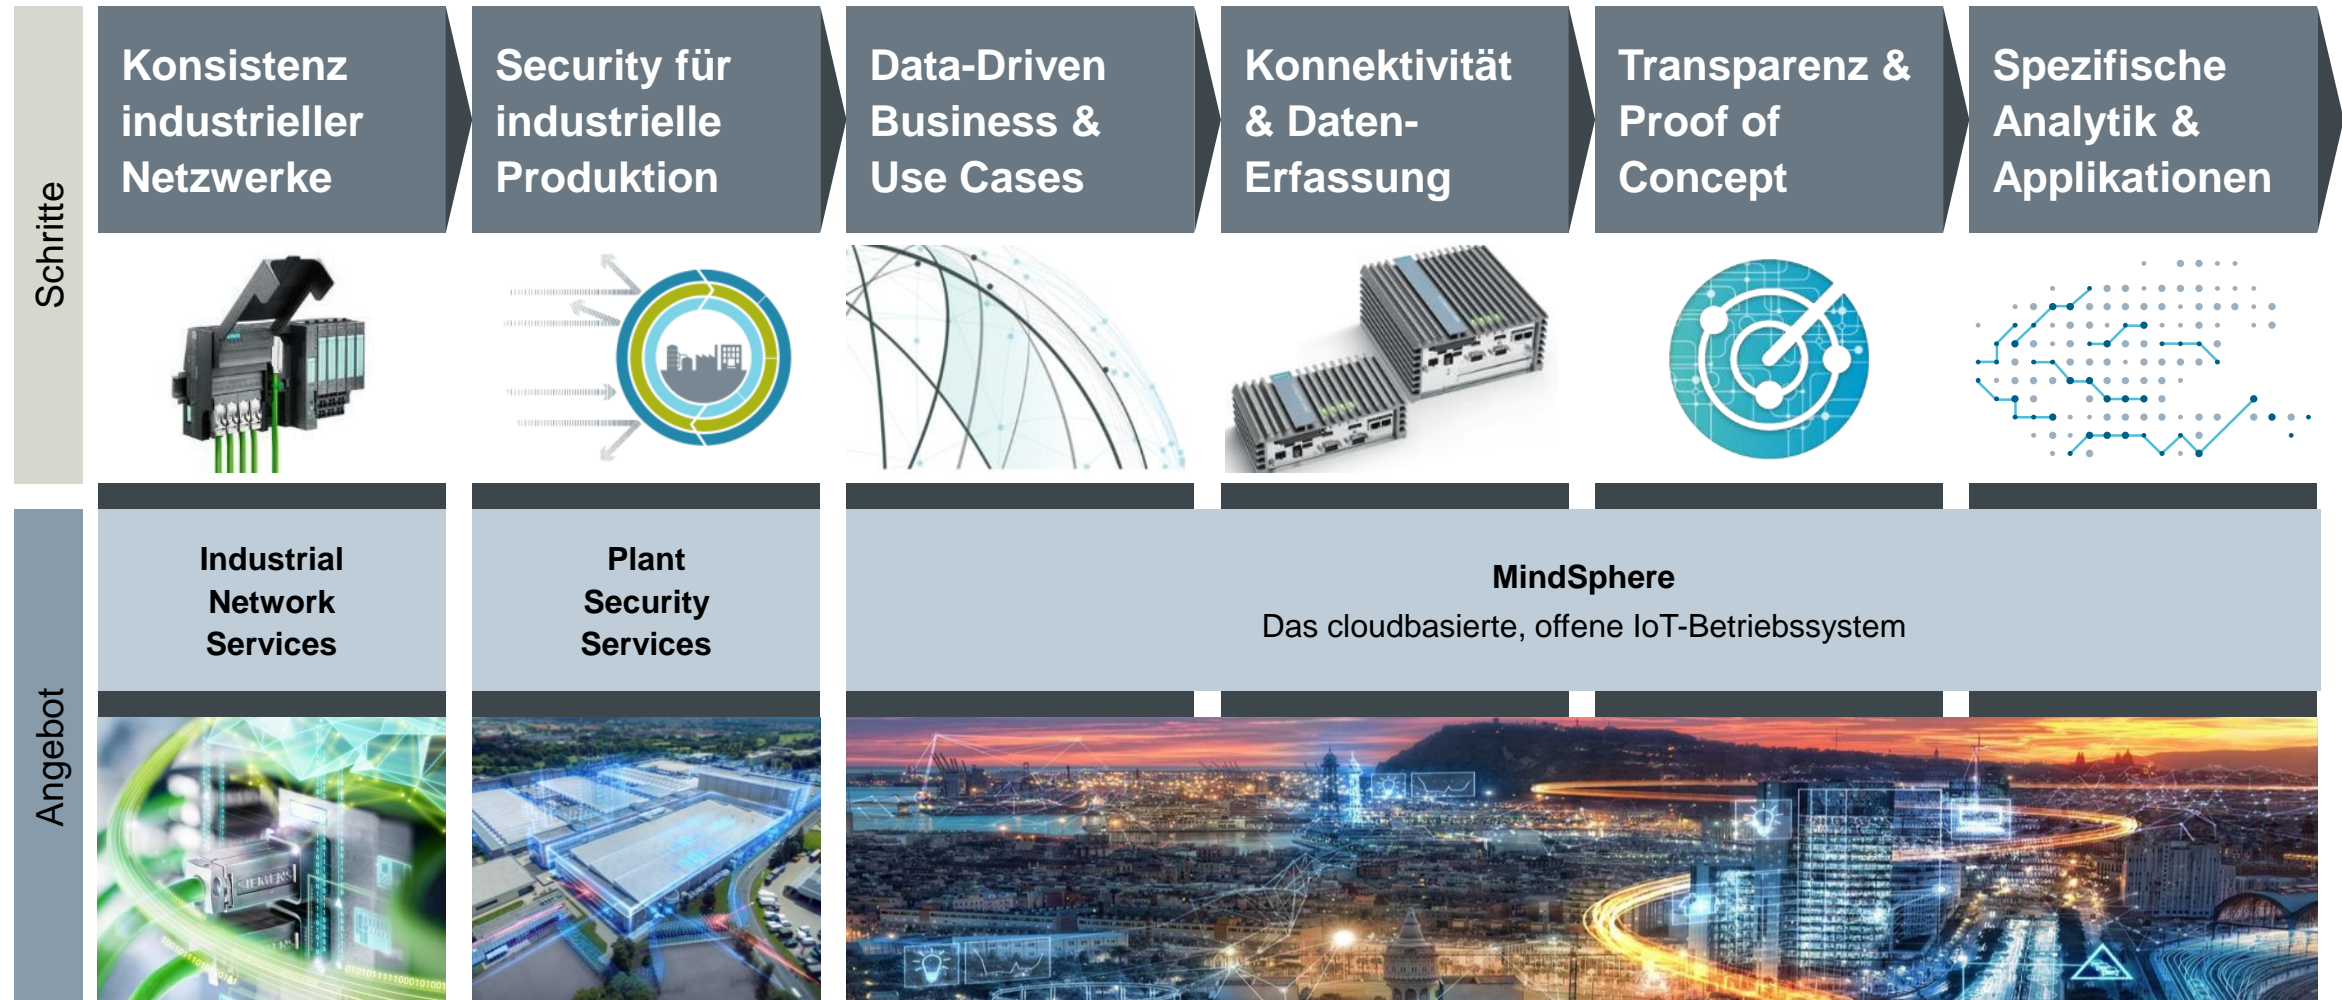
Schritte

Konsistenz industrieller Netzwerke

Security für industrielle Produktion

Data-Driven Business & Use Cases

Konnektivität & Daten-Erfassung

Transparenz & Proof of Concept

Spezifische Analytik & Applikationen

Angebot

Industrial Network Services

Plant Security Services

MindSphere
Das cloudbasierte, offene IoT-Betriebssystem

SIEMENS